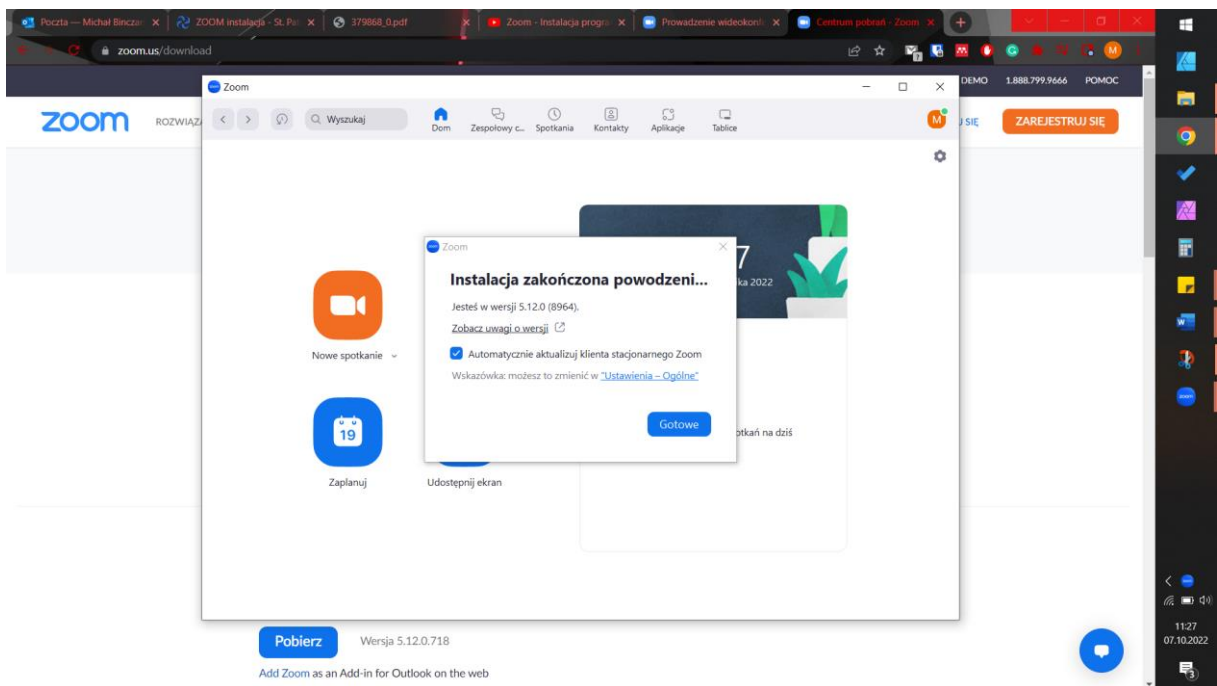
Poczta — Michał Binczar × ZOOM instalacja - St. Pa × 379868_0.pdf × Zoom - Instalacja progra × Prowadzenie wideokonf × Centrum pobrań - Zoom ×

zoom.us/download

DEMO 1.888.799.9666 POMOC

zoom ROZWIĄZ

SIĘ ZAREJESTRUJ SIĘ

Zoom

Wyszukaj

Dom Zespołowy c... Spotkania Kontakty Aplikacje Tablice

M

7

ka 2022

Nowe spotkanie

19

Zaplanuj

Udostępnij ekran

otkań na dziś

Zoom

Instalacja zakończona powodzeni...

Jesteś w wersji 5.12.0 (8964).

Zobacz uwagi o wersji

Automatycznie aktualizuj klienta stacjonarnego Zoom

Wskazówka: możesz to zmienić w "Ustawienia – Ogólne"

Gotowe

Pobierz Wersja 5.12.0.718

Add Zoom as an Add-in for Outlook on the web

11:27
07.10.2022